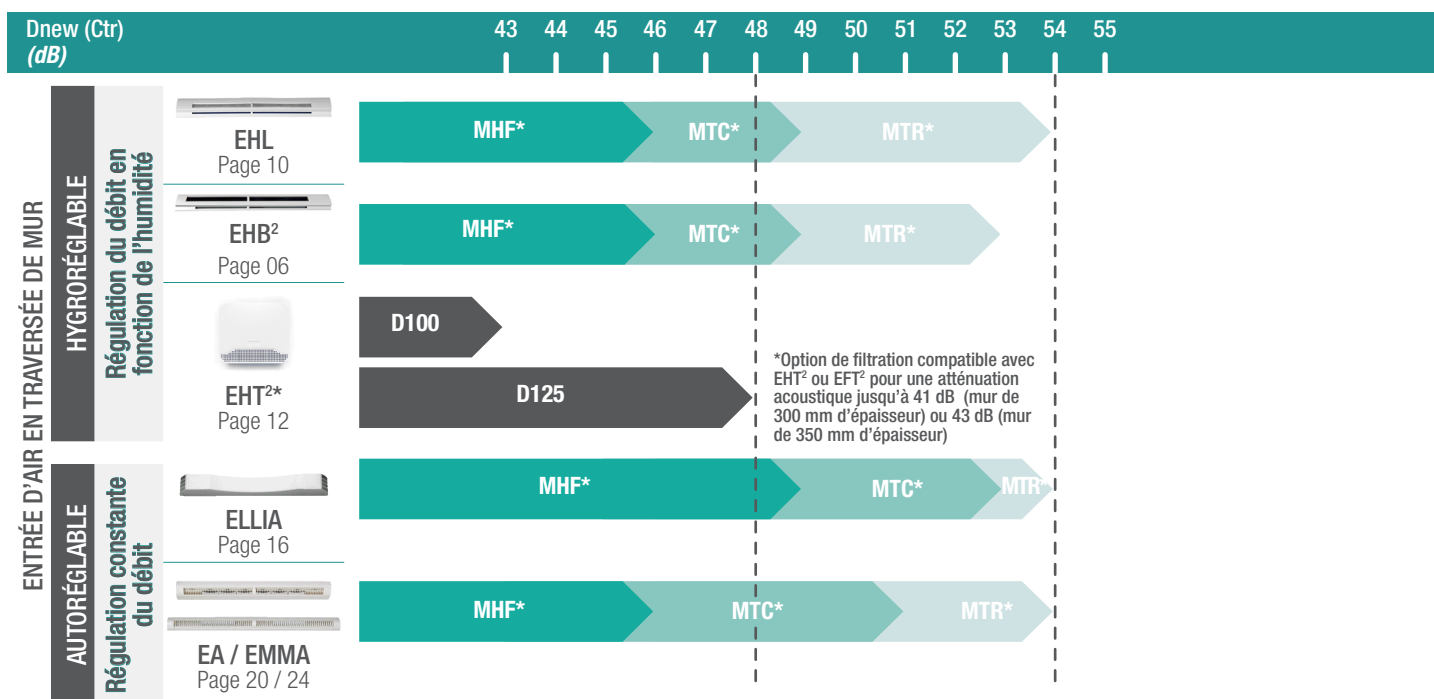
Dnew (Ctr) (dB)

43 44 45 46 47 48 49 50 51 52 53 54 55

ENTRÉE D'AIR EN TRAVERSÉE DE MUR

HYGRORÉGLABLE

Régulation du débit en fonction de l'humidité

EHL
Page 10

MHF* MTC* MTR*

EHB$^2$
Page 06

MHF* MTC* MTR*

EHT$^{2}$*
Page 12

D100

D125

*Option de filtration compatible avec EHT$^2$ ou EFT$^2$ pour une atténuation acoustique jusqu'à 41 dB (mur de 300 mm d'épaisseur) ou 43 dB (mur de 350 mm d'épaisseur)

AUTORÉGLABLE

Régulation constante du débit

ELLIA
Page 16

MHF* MTC* MTR*

EA / EMMA
Page 20 / 24

MHF* MTC* MTR*